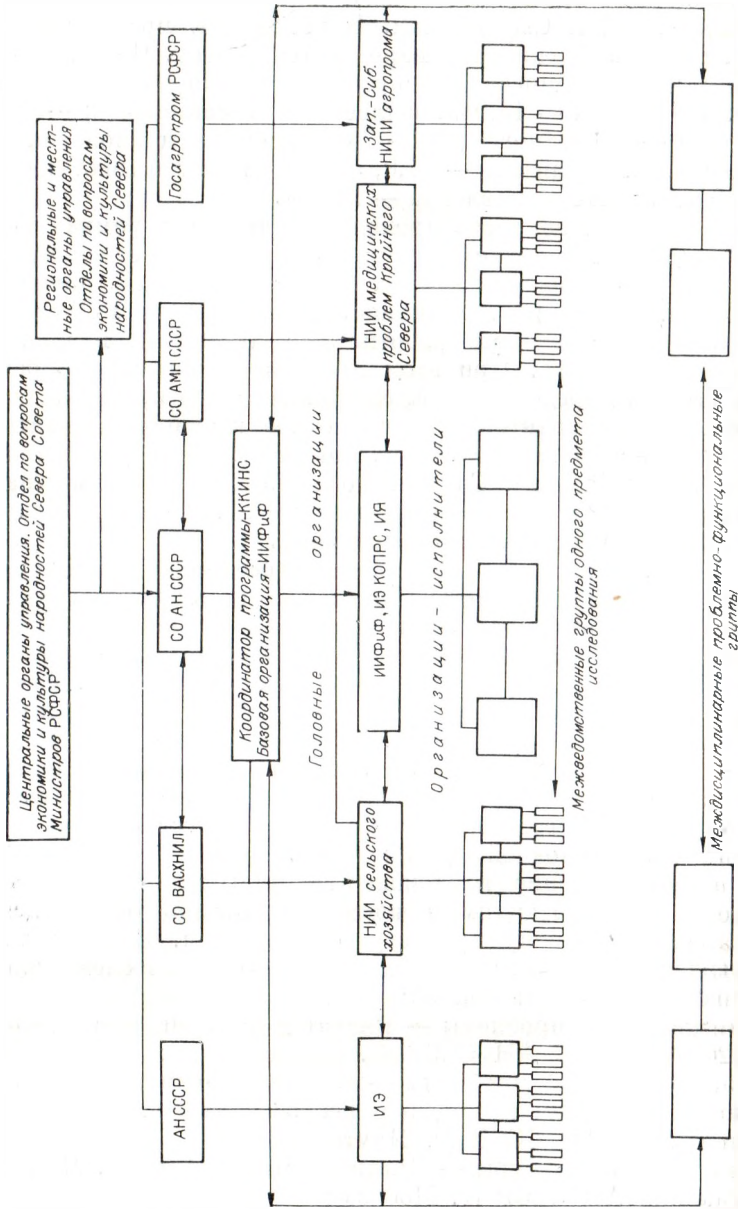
Центральные органы управления. Отдел по вопросам экономики и культуры народностей Севера Совета Министров РСФСР

Региональные и местные органы управления Отделы по вопросам экономики и культуры народностей Севера

АН СССР

СО ВАСХНИЛ

СО АН СССР

СО АМН СССР

Госагропром РСФСР

Координатор программы-ККИНС Базовая организация-ИИФиФ

Головные организации

ИЭ

НИИ сельского хозяйства

ИИФиФ, ИЭ КОПРС, ИЯ

НИИ медицинских проблем Крайнего Севера

Зап.-Сиб. НИПИ агропрома

Организации - исполнители

Межведомственные группы одного предмета исследования

Междисциплинарные проблемно-функциональные группы